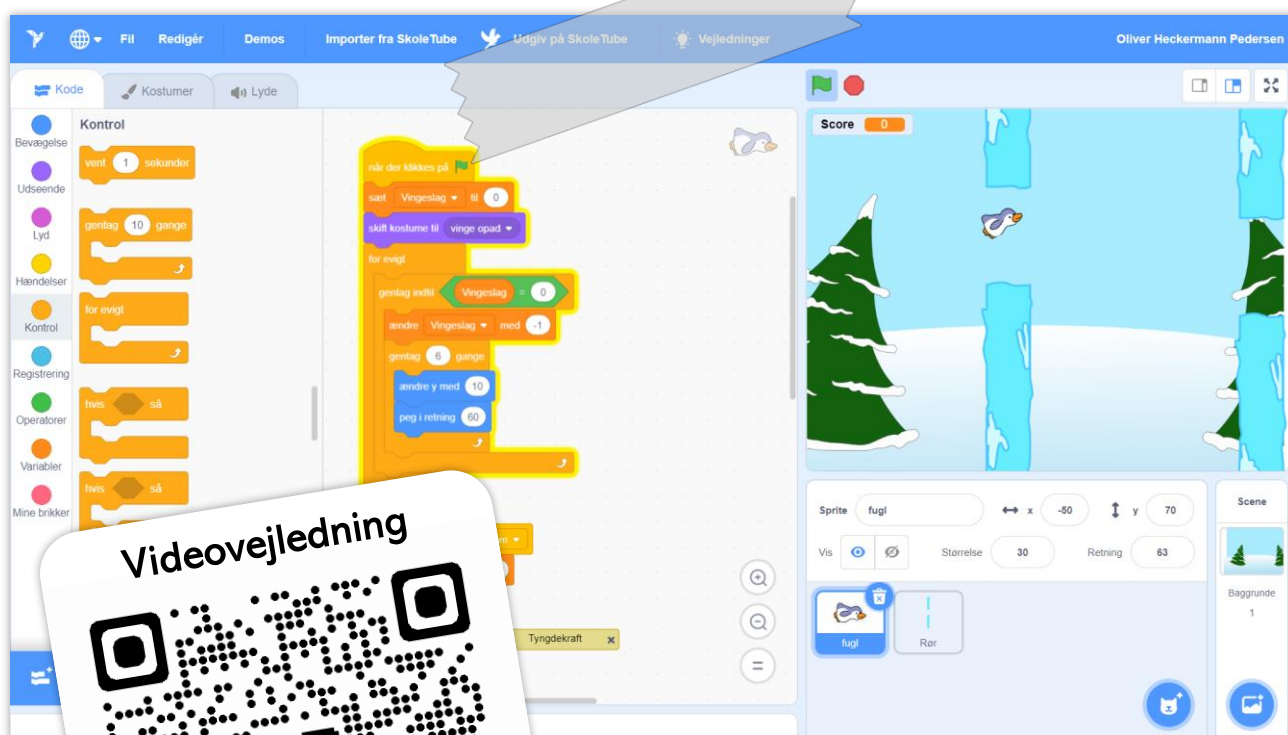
Fil Redigér Demos Importer fra SkoleTube Udgiv på SkoleTube Vejledninger Oliver Heckermann Pedersen

Kode Kostumer Lyde

Bevægelse
Udseende
Lyd
Hændelser
Kontrol
Registrering
Operatorer
Variabler
Mine brikker

Kontrol

vent 1 sekunder

gentag 10 gange

for evigt

hvis så

hvis så

når der klikkes på
sæt Vingeslag til 0
skift kostume til vinge opad
for evigt
gentag indtil Vingeslag = 0
ændre Vingeslag med -1
gentag 6 gange
ændre y med 10
peg i retning 60

Tyngdekraft

Videovejledning

Score 0

Sprite fugl x -50 y 70
Vis Størrelse 30 Retning 63

fugl
Rør

Scene
Baggrunde
1